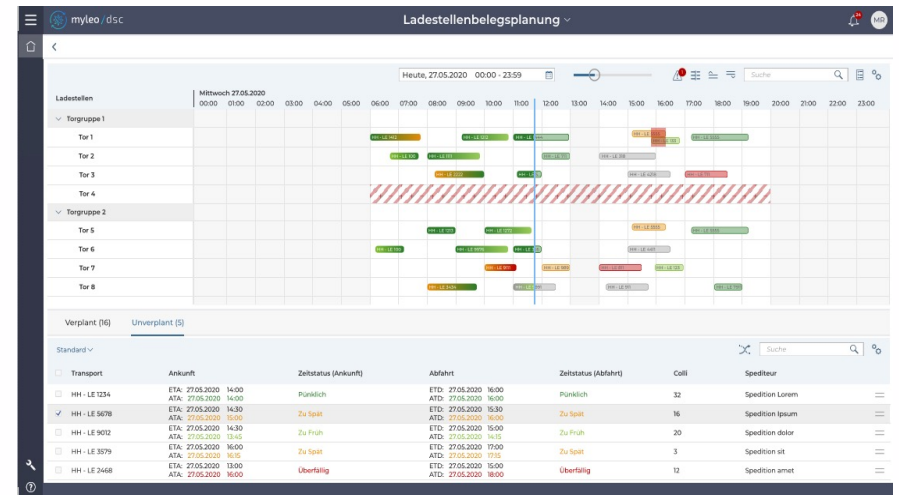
myleo / dsc

Ladestellenbelegsplanung

MR

Heute, 27.05.2020 00:00 - 23:59

Suche

Ladestellen

Mittwoch 27.05.2020

00:00 01:00 02:00 03:00 04:00 05:00 06:00 07:00 08:00 09:00 10:00 11:00 12:00 13:00 14:00 15:00 16:00 17:00 18:00 19:00 20:00 21:00 22:00 23:00

Torgruppe 1

Tor 1

Tor 2

Tor 3

Tor 4

Torgruppe 2

Tor 5

Tor 6

Tor 7

Tor 8

Verplant (16) Unverplant (5)

Standard

Suche

| Transport | Ankunft | Zeitstatus (Ankunft) | Abfahrt | Zeitstatus (Abfahrt) | Colli | Spediteur |
|---|---|---|---|---|---|---|
| HH - LE 1234 | ETA: 27.05.2020 14:00 ATA: 27.05.2020 14:00 | Pünklich | ETD: 27.05.2020 16:00 ATD: 27.05.2020 16:00 | Pünklich | 32 | Spedition Lorem |
| HH - LE 5678 | ETA: 27.05.2020 14:30 ATA: 27.05.2020 15:00 | Zu Spät | ETD: 27.05.2020 15:30 ATD: 27.05.2020 16:00 | Zu Spät | 16 | Spedition Ipsum |
| HH - LE 9012 | ETA: 27.05.2020 14:30 ATA: 27.05.2020 13:45 | Zu Früh | ETD: 27.05.2020 16:00 ATD: 27.05.2020 14:15 | Zu Früh | 20 | Spedition dolor |
| HH - LE 3579 | ETA: 27.05.2020 16:00 ATA: 27.05.2020 16:15 | Zu Spät | ETD: 27.05.2020 17:00 ATD: 27.05.2020 17:15 | Zu Spät | 3 | Spedition sit |
| HH - LE 2468 | ETA: 27.05.2020 13:00 ATA: 27.05.2020 16:00 | Überfällig | ETD: 27.05.2020 15:00 ATD: 27.05.2020 18:00 | Überfällig | 12 | Spedition amet |